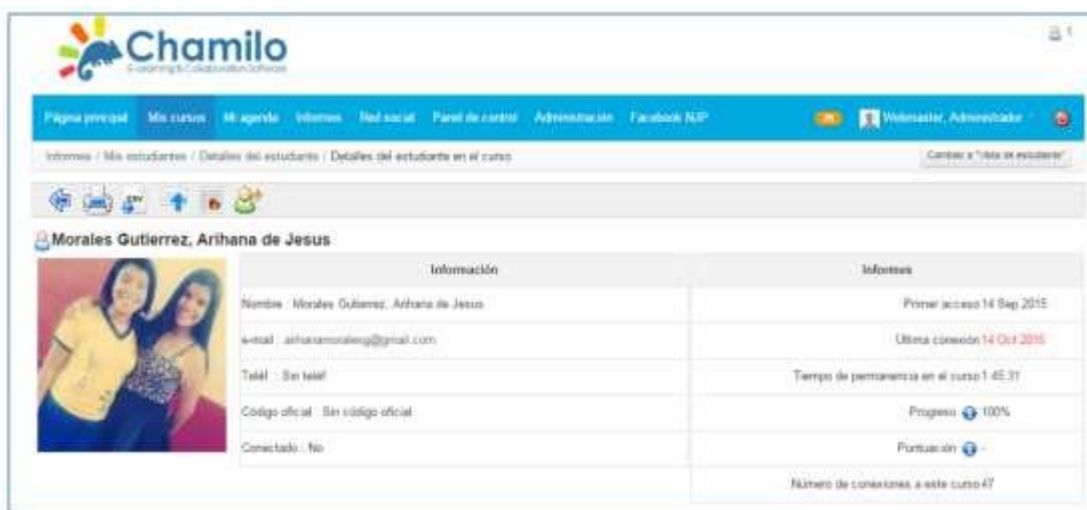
Chamilo
E-learning & Collaboration Software

Página principal Mis cursos Mi agenda Informes Red social Panel de control Administración Facebook NJP Webmaster, Administrador

Informes / Mis estudiantes / Detalles del estudiante / Detalles del estudiante en el curso

Cambiar a "vista de estudiante"

Morales Gutierrez, Arihana de Jesus

| Información | Informes |
|---|---|
| Nombre : Morales Gutierrez, Arihana de Jesus | Primer acceso 14 Sep 2015 |
| e-mail : arihanamoralesg@gmail.com | Última conexión 14 Oct 2015 |
| Teléf. : Sin teléf. | Tiempo de permanencia en el curso 1:45:31 |
| Código oficial : Sin código oficial | Progreso 100% |
| Conectado : No | Puntuación - |
| | Número de conexiones a este curso 47 |